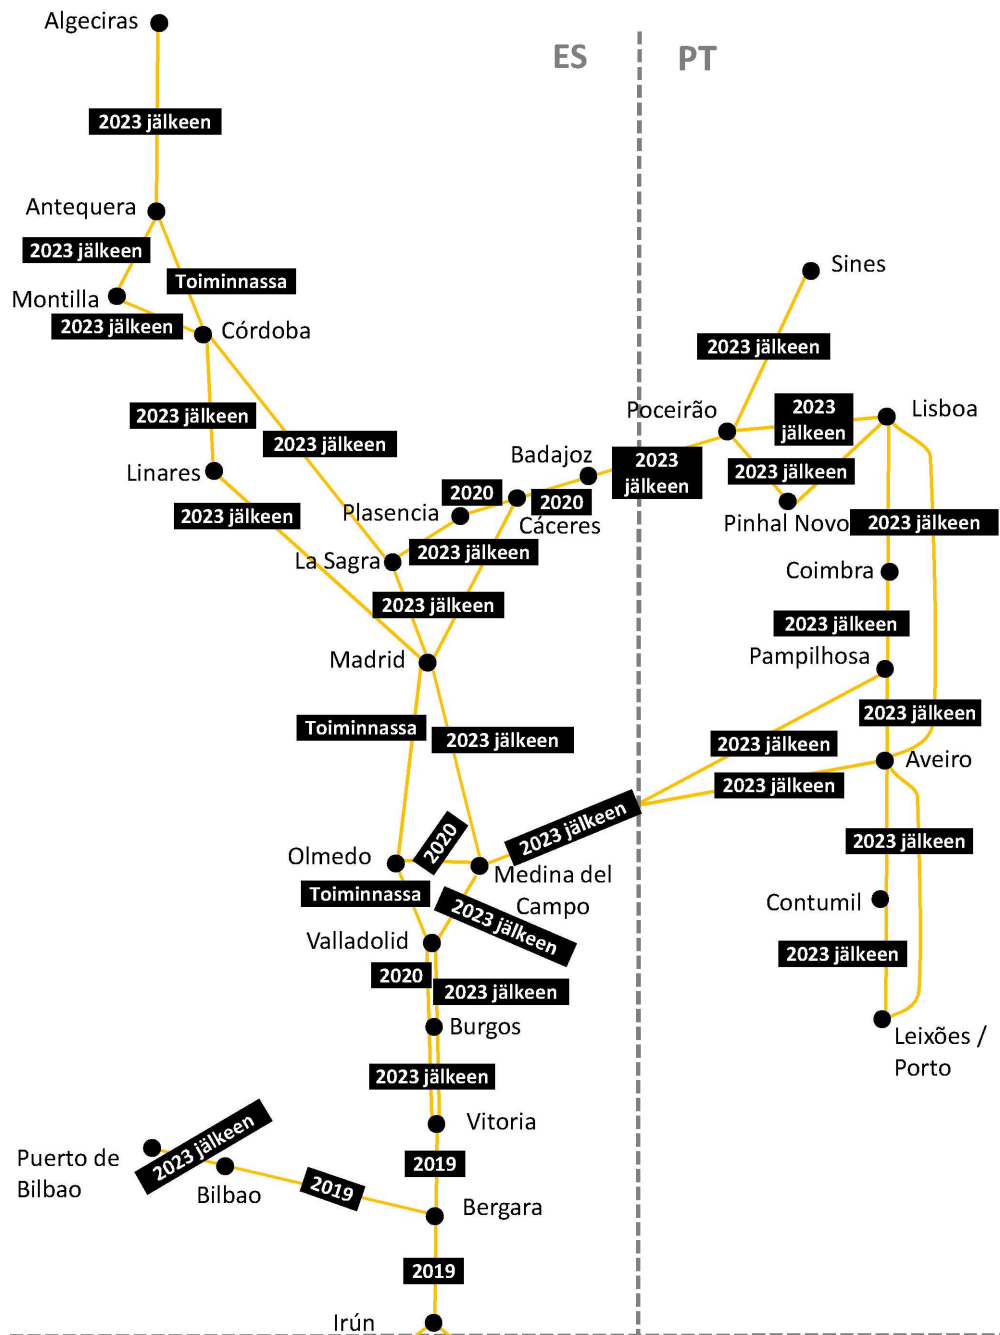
ES PT

Algeciras

2023 jälkeen

Antequera

2023 jälkeen

Toiminnassa

Montilla

2023 jälkeen

Córdoba

2023 jälkeen

2023 jälkeen

Linares

2023 jälkeen

Badajoz

2020

2020

Plasencia

Cáceres

2023 jälkeen

La Sagra

2023 jälkeen

Madrid

Toiminnassa

2023 jälkeen

Olmedo

2020

Medina del Campo

Toiminnassa

2023 jälkeen

Valladolid

2020

2023 jälkeen

Burgos

2023 jälkeen

Vitoria

2019

Puerto de Bilbao

2023 jälkeen

Bilbao

2019

Bergara

2019

Irún

Sines

2023 jälkeen

Poceirão

2023 jälkeen

Lisboa

2023 jälkeen

2023 jälkeen

Pinhal Novo

2023 jälkeen

Coimbra

2023 jälkeen

Pampilhosa

2023 jälkeen

2023 jälkeen

Aveiro

2023 jälkeen

2023 jälkeen

2023 jälkeen

Contumil

2023 jälkeen

Leixões / Porto